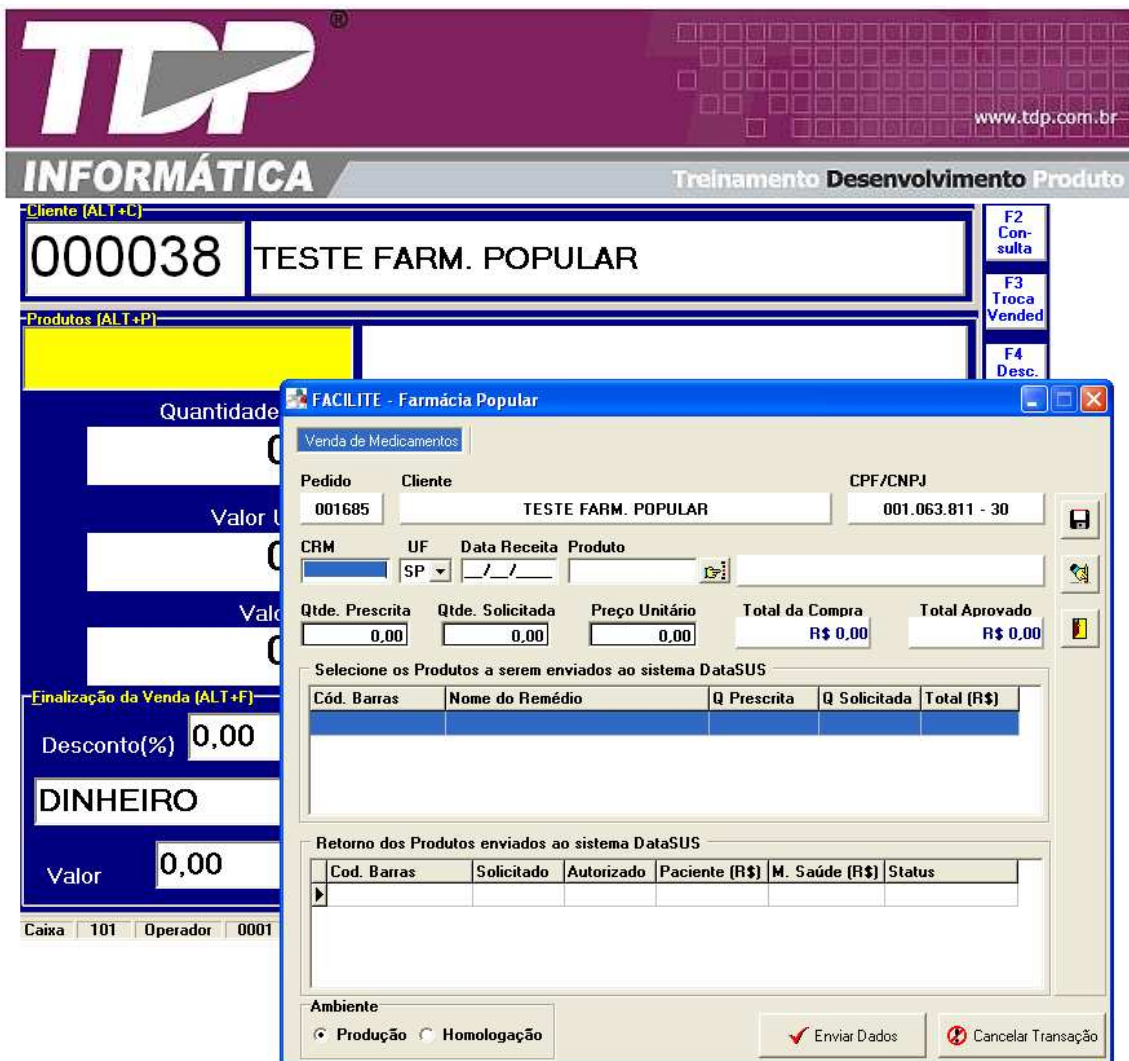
TDP®

www.tdp.com.br

INFORMÁTICA

Treinamento Desenvolvimento Produto

Cliente (ALT+C)

000038 TESTE FARM. POPULAR

F2 Consulta

F3 Troca Vended

Produtos (ALT+P)

F4 Desc.

Quantidade

0

Valor U

0

Valo

0

Finalização da Venda (ALT+F)

Desconto(%) 0,00

DINHEIRO

Valor 0,00

Caixa 101 Operador 0001

FACILITE - Farmácia Popular

Venda de Medicamentos

Pedido
001685

Cliente
TESTE FARM. POPULAR

CPF/CNPJ
001.063.811 - 30

CRM

UF
SP

Data Receita
__/__/____

Produto

Qtde. Prescrita
0,00

Qtde. Solicitada
0,00

Preço Unitário
0,00

Total da Compra
R$ 0,00

Total Aprovado
R$ 0,00

Selecione os Produtos a serem enviados ao sistema DataSUS

| Cód. Barras | Nome do Remédio | Q Prescrita | Q Solicitada | Total (R$) |
|---|---|---|---|---|
| | | | | |

Retorno dos Produtos enviados ao sistema DataSUS

| Cod. Barras | Solicitado | Autorizado | Paciente (R$) | M. Saúde (R$) | Status |
|---|---|---|---|---|---|
| | | | | | |

Ambiente
Produção Homologação

Enviar Dados

Cancelar Transação